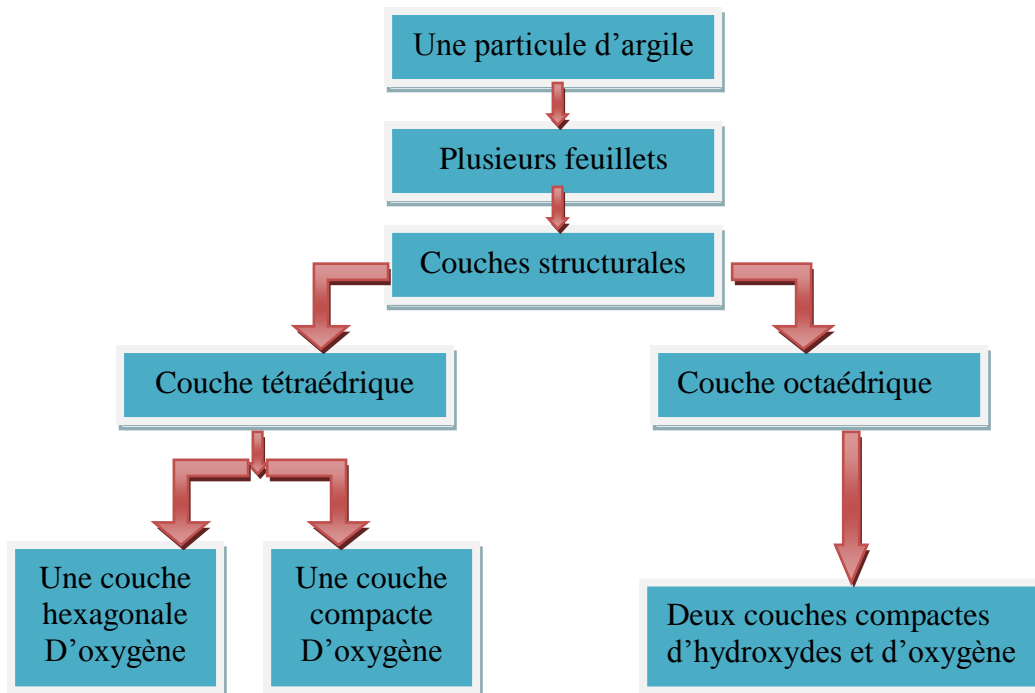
Une particule d’argile

Plusieurs feuillets

Couches structurales

Couche tétraédrique

Couche octaédrique

Une couche hexagonale D’oxygène

Une couche compacte D’oxygène

Deux couches compactes d’hydroxydes et d’oxygène